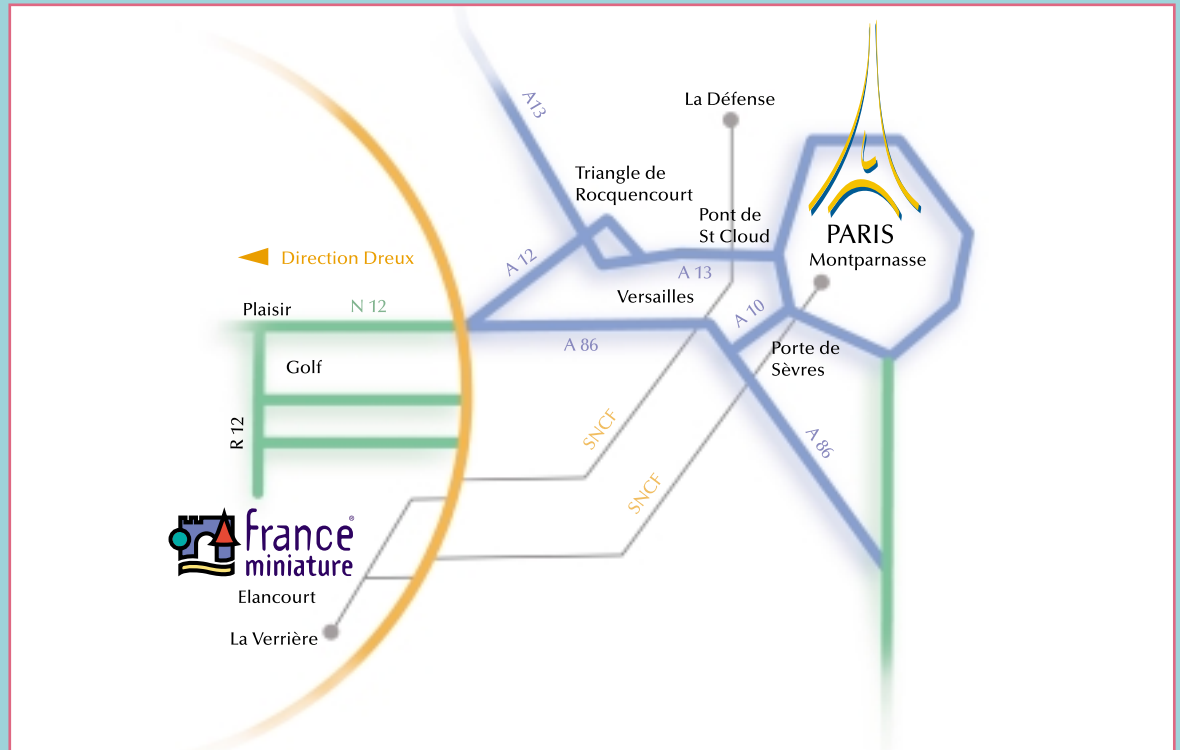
A13

La Défense

Triangle de Rocquencourt

Pont de St Cloud

PARIS
Montparnasse

Direction Dreux

A 12

A 13

Versailles

A 10

Plaisir

N 12

A 86

Porte de Sèvres

Golf

R 12

SNCF

A 86

SNCF

france miniature

Elancourt

La Verrière